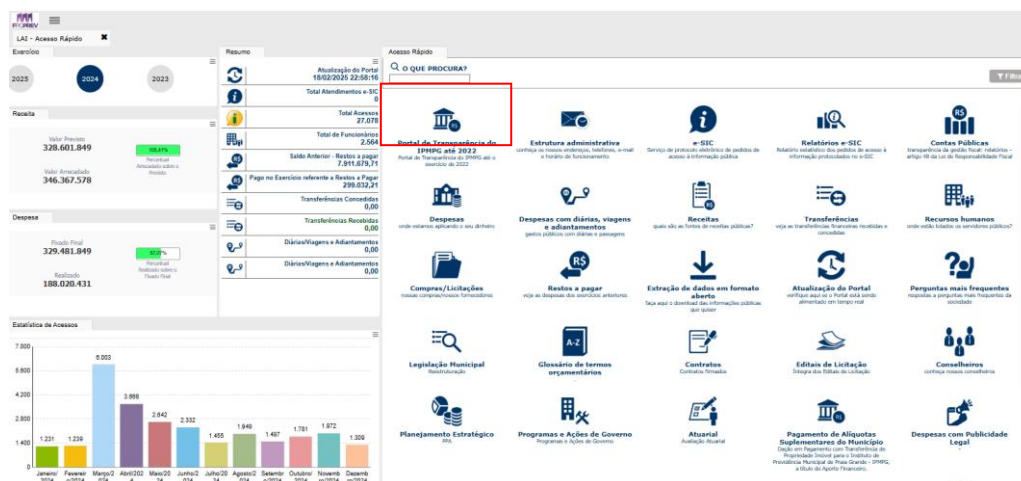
FORPREV

LAI - Acesso Rápido ✖

Exercício

2025 2024 2023

Receita

Valor Previsto
328.601.849

105,41%
Percentual Arrecadado sobre o Previsto

Valor Arrecadado
346.367.578

Despesa

Fixado Final
329.481.849

57,07%
Percentual Realizado sobre o Fixado Final

Realizado
188.020.431

Estatística de Acessos

| 7.000 |
|---|
| 5.600 |
| 4.200 |
| 2.800 |
| 1.400 |
| 0 |

1.231 1.239 6.003 3.868 2.642 2.332 1.455 1.949 1.487 1.781 1.972 1.309

Janeiro/2024 Fevereiro/2024 Março/2024 Abril/2024 Maio/2024 Junho/2024 Julho/2024 Agosto/2024 Setembro/2024 Outubro/2024 Novembro/2024 Dezembro/2024

Resumo

Atualização do Portal
18/02/2025 22:58:16

Total Atendimentos e-SIC
0

Total Acessos
27.078

Total de Funcionários
2.564

Saldo Anterior - Restos a pagar
7.911.679,71

Pago no Exercício referente a Restos a Pagar
299.032,21

Transferências Concedidas
0,00

Transferências Recebidas
0,00

Diárias/Viagens e Adiantamentos
0,00

Diárias/Viagens e Adiantamentos
0,00

Acesso Rápido

O QUE PROCURA?

Filtro

Portal de Transparência do IPMPG até 2022
Portal de Transparência do IPMPG até o exercício de 2022

Estrutura administrativa
conheça os nossos endereços, telefones, e-mail e horário de funcionamento

e-SIC
Serviço de protocolo eletrônico de pedidos de acesso à informação pública

Relatórios e-SIC
Relatório estatístico dos pedidos de acesso à informação protocolados no e-SIC

Contas Públicas
transparência da gestão fiscal: relatórios – artigo 48 da Lei de Responsabilidade Fiscal

Despesas
onde estamos aplicando o seu dinheiro

Despesas com diárias, viagens e adiantamentos
gastos públicos com diárias e passagens

Receitas
quais são as fontes de receitas públicas?

Transferências
veja as transferências financeiras recebidas e concedidas

Recursos humanos
onde estão lotados os servidores públicos?

Compras/Licitações
nossas compras/nossos fornecedores

Restos a pagar
veja as despesas dos exercícios anteriores

Extração de dados em formato aberto
faça aqui o download das informações públicas que quiser

Atualização do Portal
verifique aqui se o Portal está sendo alimentado em tempo real

Perguntas mais frequentes
respostas a perguntas mais frequentes da sociedade

Legislação Municipal
Reestruturação

A-Z
Glossário de termos orçamentários

Contratos
Contratos firmados

Editais de Licitação
Íntegra dos Editais de Licitação

Conselheiros
conheça nossos conselheiros

Planejamento Estratégico
PPA

Programas e Ações de Governo
Programas e Ações de Governo

Atuarial
Avaliação Atuarial

Pagamento de Alíquotas Suplementares do Município
Dação em Pagamento com Transferência de Propriedade Imóvel para o Instituto de Previdência Municipal de Praia Grande - IPMPG, à título de Aporte Financeiro.

Despesas com Publicidade Legal